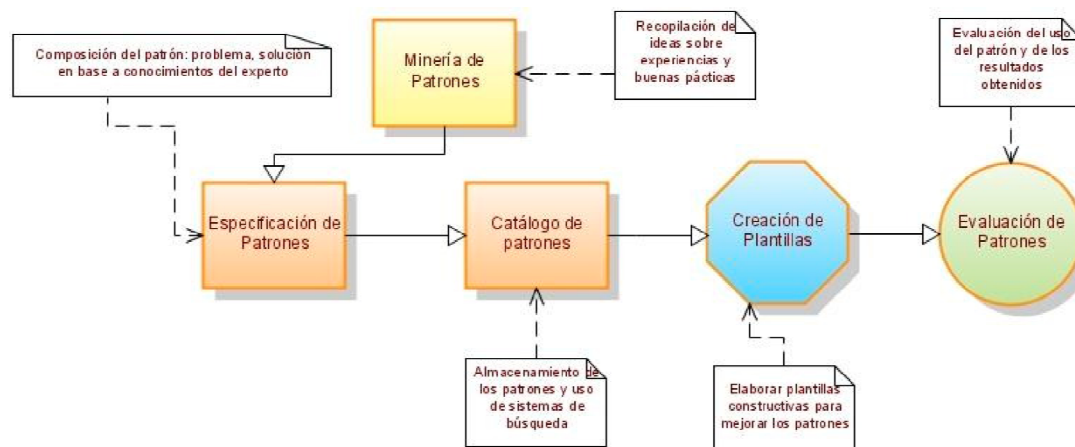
Composición del patrón: problema, solución en base a conocimientos del experto

Minería de Patrones

Recopilación de ideas sobre experiencias y buenas pácticas

Evaluación del uso del patrón y de los resultados obtenidos

Especificación de Patrones

Catálogo de patrones

Creación de Plantillas

Evaluación de Patrones

Almacenamiento de los patrones y uso de sistemas de búsqueda

Elaborar plantillas constructivas para mejorar los patrones